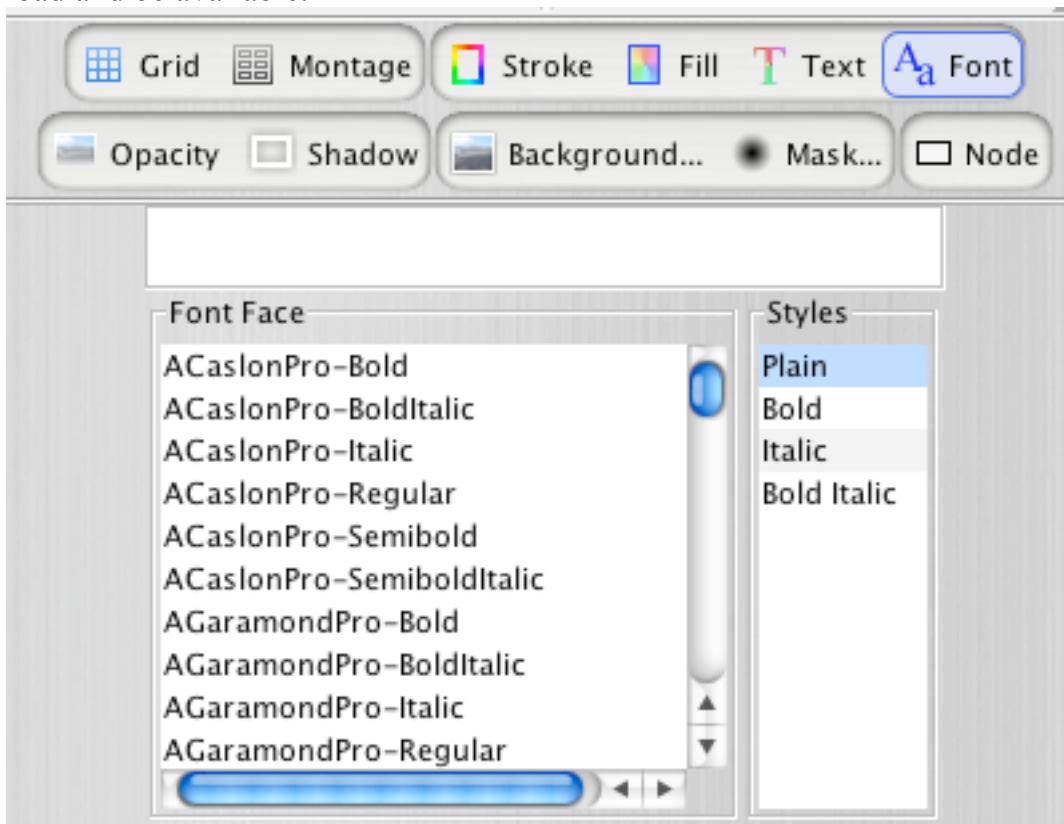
Grid Montage Stroke Fill Text Aa Font

Opacity Shadow Background... Mask... Node

Font Face

ACaslonPro-Bold
ACaslonPro-BoldItalic
ACaslonPro-Italic
ACaslonPro-Regular
ACaslonPro-Semibold
ACaslonPro-SemiboldItalic
AGaramondPro-Bold
AGaramondPro-BoldItalic
AGaramondPro-Italic
AGaramondPro-Regular

Styles

Plain
Bold
Italic
Bold Italic